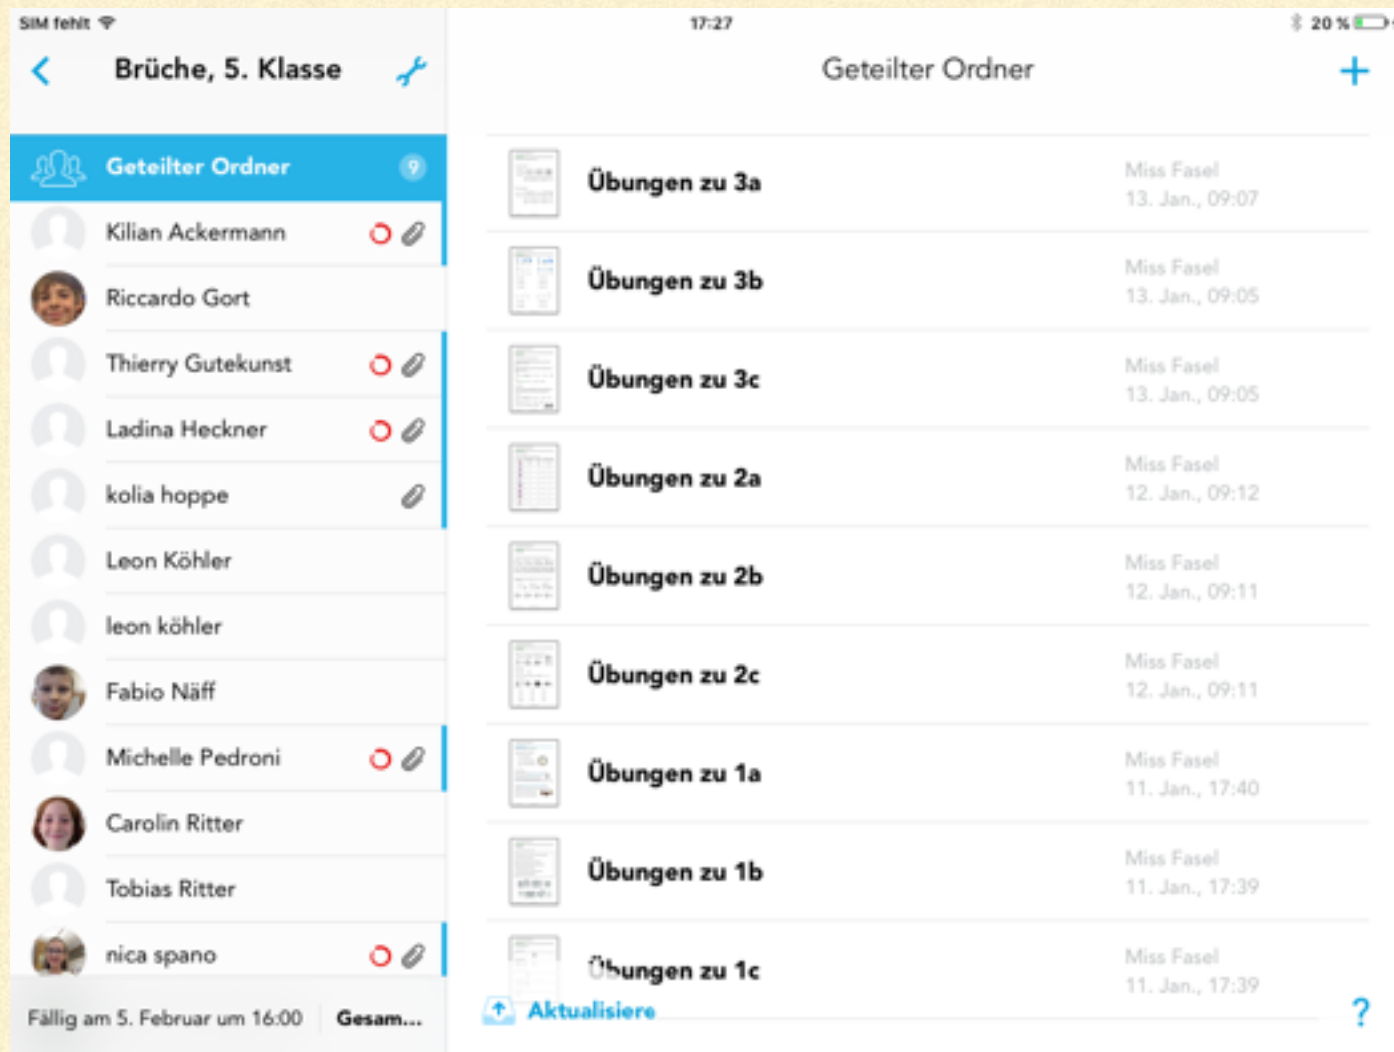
SIM fehlt 17:27 20 %

Brüche, 5. Klasse

Geteilter Ordner 9

Kilian Ackermann

Riccardo Gort

Thierry Gutekunst

Ladina Heckner

kolia hoppe

Leon Köhler

leon köhler

Fabio Näff

Michelle Pedroni

Carolin Ritter

Tobias Ritter

nica spano

Fällig am 5. Februar um 16:00 Gesam...

Geteilter Ordner +

Übungen zu 3a Miss Fasel 13. Jan., 09:07

Übungen zu 3b Miss Fasel 13. Jan., 09:05

Übungen zu 3c Miss Fasel 13. Jan., 09:05

Übungen zu 2a Miss Fasel 12. Jan., 09:12

Übungen zu 2b Miss Fasel 12. Jan., 09:11

Übungen zu 2c Miss Fasel 12. Jan., 09:11

Übungen zu 1a Miss Fasel 11. Jan., 17:40

Übungen zu 1b Miss Fasel 11. Jan., 17:39

Übungen zu 1c Miss Fasel 11. Jan., 17:39

Aktualisiere

?